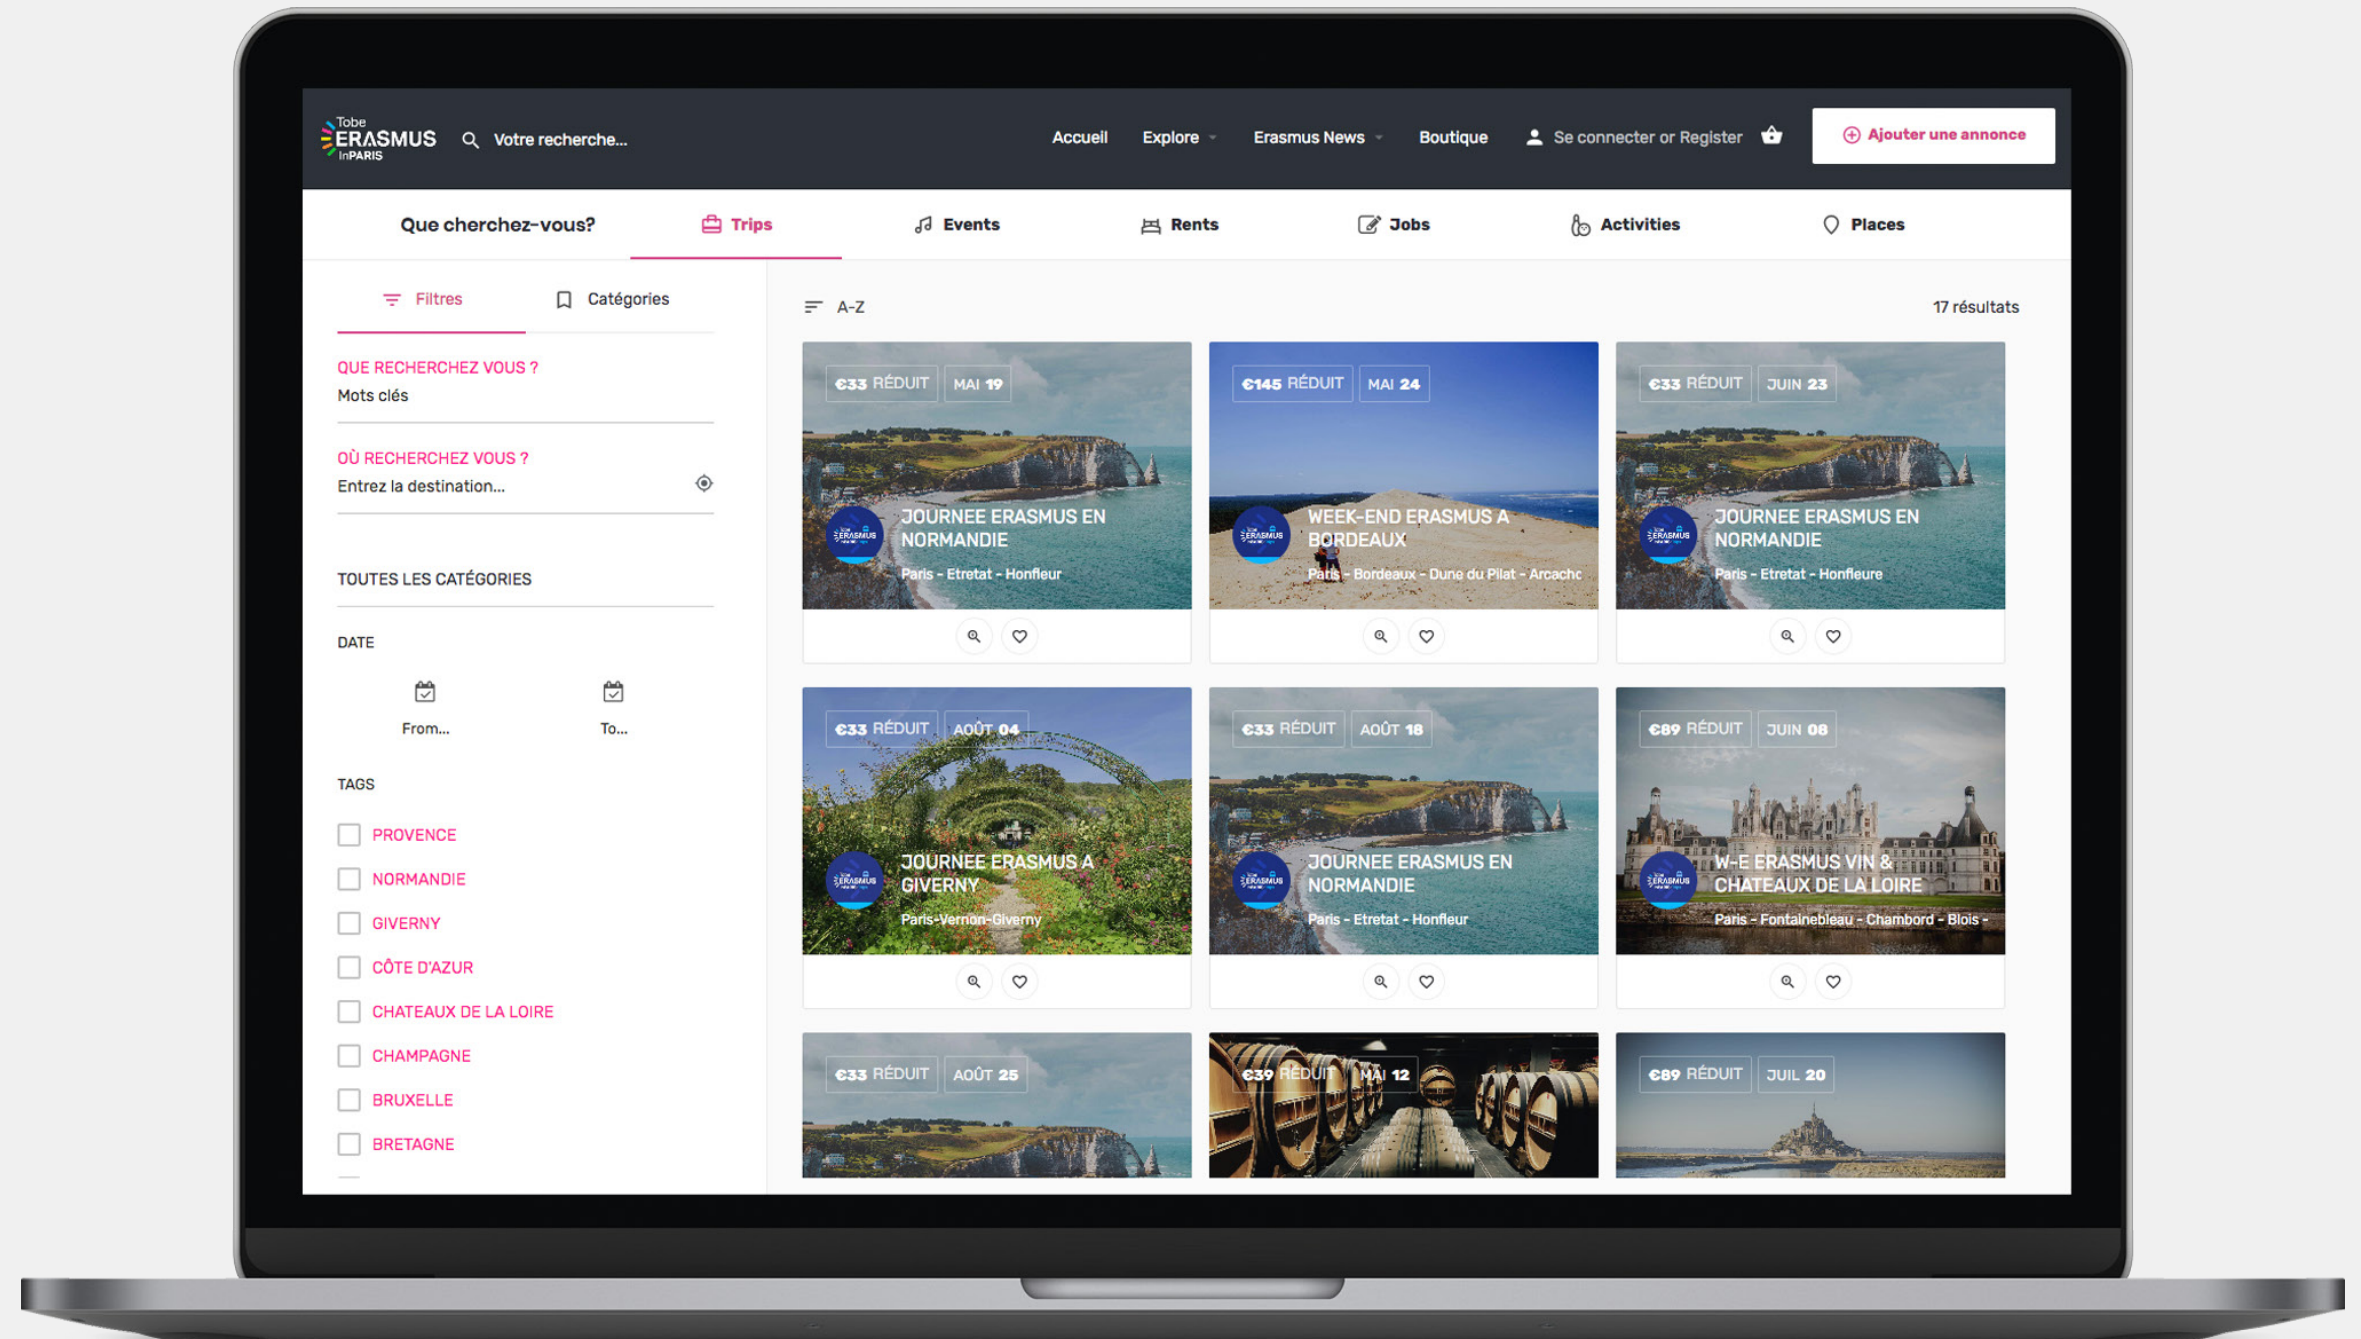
Tobe ERASMUS InPARIS

Votre recherche...

Accueil Explore Erasmus News Boutique Se connecter or Register

Ajouter une annonce

Que cherchez-vous? Trips Events Rents Jobs Activities Places

Filtres Catégories

QUE RECHERCHEZ VOUS ?
Mots clés

OÙ RECHERCHEZ VOUS ?
Entrez la destination...

TOUTES LES CATÉGORIES

DATE

From... To...

TAGS

PROVENCE
NORMANDIE
GIVERNY
CÔTE D'AZUR
CHATEAUX DE LA LOIRE
CHAMPAGNE
BRUXELLE
BRETAGNE

A-Z

17 résultats

€33 RÉDUIT MAI 19
JOURNEE ERASMUS EN NORMANDIE
Paris - Etretat - Honfleur

€145 RÉDUIT MAI 24
WEEK-END ERASMUS A BORDEAUX
Paris - Bordeaux - Dune du Pilat - Arcachc

€33 RÉDUIT JUIN 23
JOURNEE ERASMUS EN NORMANDIE
Paris - Etretat - Honfleure

€33 RÉDUIT AOÛT 04
JOURNEE ERASMUS A GIVERNY
Paris-Vernon-Giverny

€33 RÉDUIT AOÛT 18
JOURNEE ERASMUS EN NORMANDIE
Paris - Etretat - Honfleur

€89 RÉDUIT JUIN 08
W-E ERASMUS VIN & CHATEAUX DE LA LOIRE
Paris - Fontainebleau - Chambord - Blois -

€33 RÉDUIT AOÛT 25

€39 RÉDUIT MAI 12

€89 RÉDUIT JUIL 20